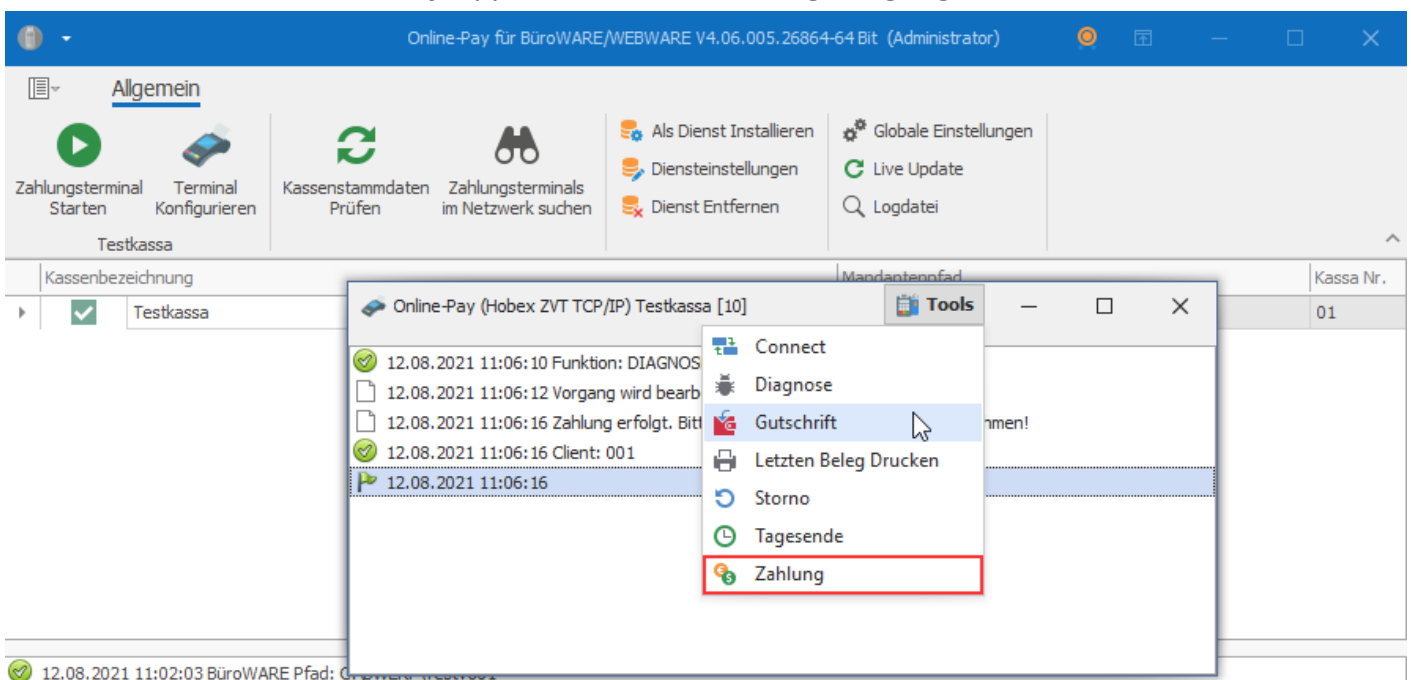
Online-Pay für BüroWARE/WEBWARE V4.06.005.26864-64 Bit (Administrator)

Allgemein

Zahlungsterminal Starten
Terminal Konfigurieren
Testkassa
Kassenstammdaten Prüfen
Zahlungsterminals im Netzwerk suchen
Als Dienst Installieren
Diensteinstellungen
Dienst Entfernen
Globale Einstellungen
Live Update
Logdatei

Kassenbezeichnung
Mandantenpfad
Kassa Nr.
Testkassa
01

Online-Pay (Hobex ZVT TCP/IP) Testkassa [10]
Tools

12.08.2021 11:06:10 Funktion: DIAGNOS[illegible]
12.08.2021 11:06:12 Vorgang wird bearb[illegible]
12.08.2021 11:06:16 Zahlung erfolgt. Bitt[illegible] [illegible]nmen!
12.08.2021 11:06:16 Client: 001
12.08.2021 11:06:16

Connect
Diagnose
Gutschrift
Letzten Beleg Drucken
Storno
Tagesende
Zahlung

12.08.2021 11:02:03 BüroWARE Pfad: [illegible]